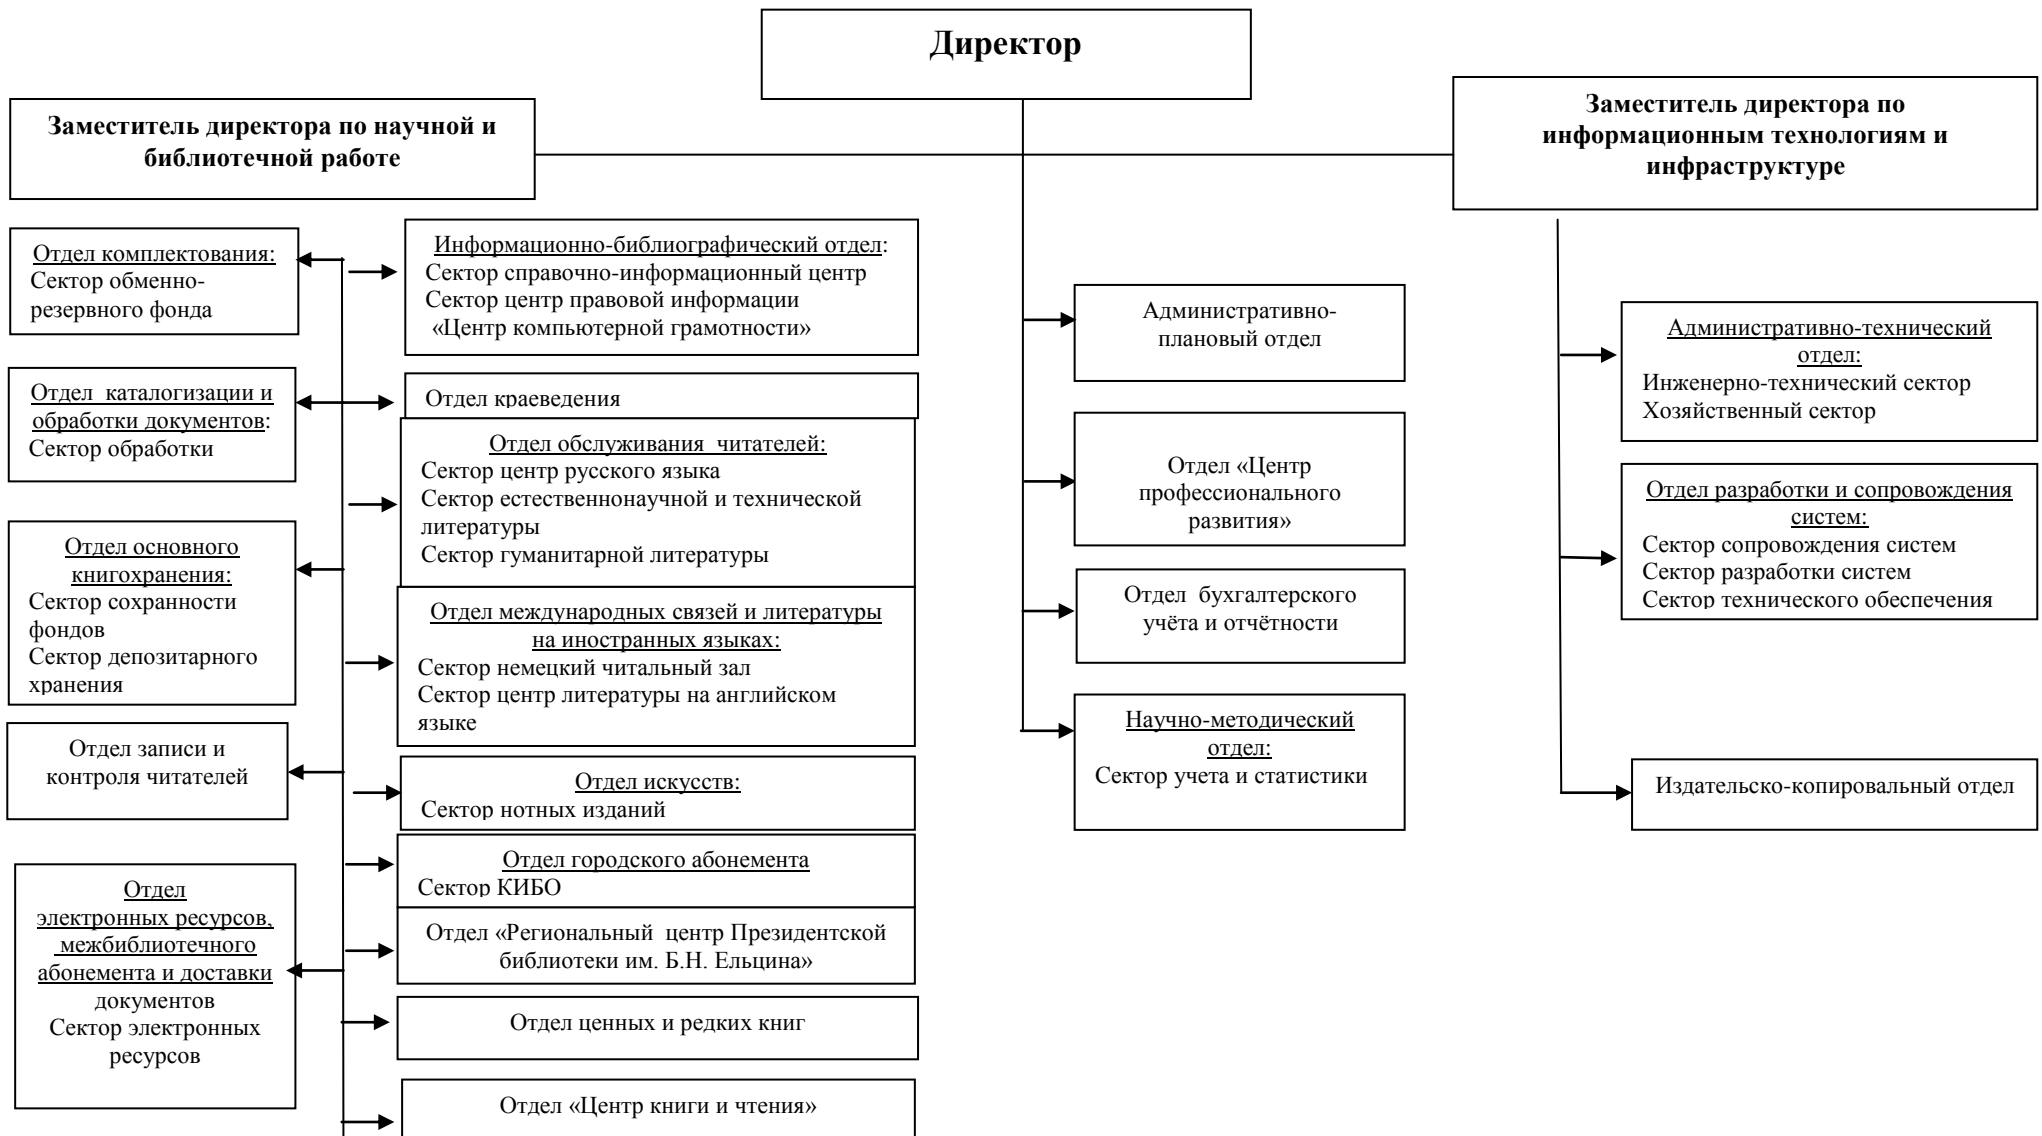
Директор

Заместитель директора по научной и библиотечной работе

Заместитель директора по информационным технологиям и инфраструктуре

Отдел комплектования:
Сектор обменно-резервного фонда

Информационно-библиографический отдел:
Сектор справочно-информационный центр
Сектор центр правовой информации
«Центр компьютерной грамотности»

Отдел каталогизации и обработки документов:
Сектор обработки

Отдел краеведения

Отдел обслуживания читателей:
Сектор центр русского языка
Сектор естественнонаучной и технической литературы
Сектор гуманитарной литературы

Отдел основного книгохранения:
Сектор сохранности фондов
Сектор депозитарного хранения

Отдел международных связей и литературы на иностранных языках:
Сектор немецкий читальный зал
Сектор центр литературы на английском языке

Отдел записи и контроля читателей

Отдел искусств:
Сектор нотных изданий

Отдел городского абонемента
Сектор КИБО

Отдел электронных ресурсов, межбиблиотечного абонемента и доставки документов
Сектор электронных ресурсов

Отдел «Региональный центр Президентской библиотеки им. Б.Н. Ельцина»

Отдел ценных и редких книг

Отдел «Центр книги и чтения»

Административно-плановый отдел

Отдел «Центр профессионального развития»

Отдел бухгалтерского учёта и отчётности

Научно-методический отдел:
Сектор учета и статистики

Административно-технический отдел:
Инженерно-технический сектор
Хозяйственный сектор

Отдел разработки и сопровождения систем:
Сектор сопровождения систем
Сектор разработки систем
Сектор технического обеспечения

Издательско-копировальный отдел